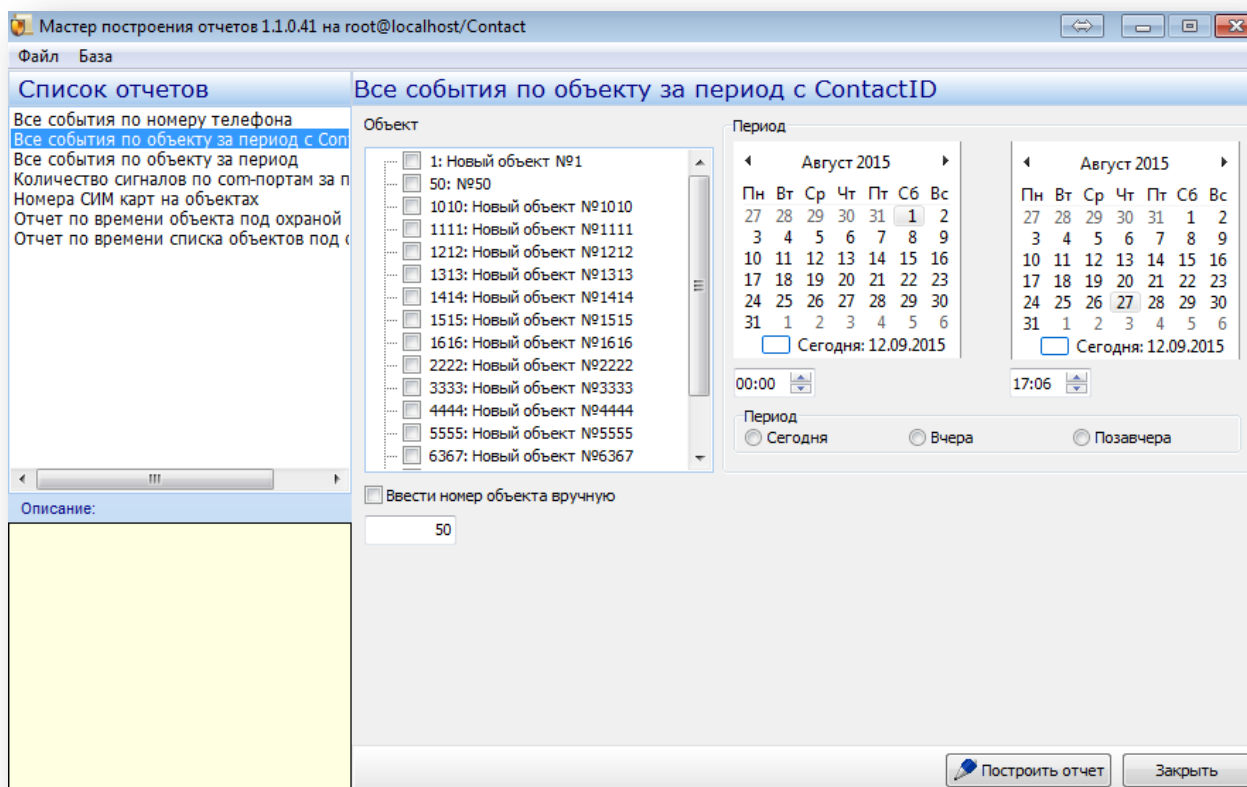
Мастер построения отчетов 1.1.0.41 на root@localhost/Contact

Файл База

Список отчетов

Все события по номеру телефона
Все события по объекту за период с Con
Все события по объекту за период
Количество сигналов по com-портам за п
Номера СИМ карт на объектах
Отчет по времени объекта под охраной
Отчет по времени списка объектов под с

Описание:

Все события по объекту за период с ContactID

Объект

1: Новый объект №1
50: №50
1010: Новый объект №1010
1111: Новый объект №1111
1212: Новый объект №1212
1313: Новый объект №1313
1414: Новый объект №1414
1515: Новый объект №1515
1616: Новый объект №1616
2222: Новый объект №2222
3333: Новый объект №3333
4444: Новый объект №4444
5555: Новый объект №5555
6367: Новый объект №6367

Ввести номер объекта вручную

50

Период

Август 2015

| Пн | Вт | Ср | Чт | Пт | Сб | Вс |
|---|---|---|---|---|---|---|
| 27 | 28 | 29 | 30 | 31 | 1 | 2 |
| 3 | 4 | 5 | 6 | 7 | 8 | 9 |
| 10 | 11 | 12 | 13 | 14 | 15 | 16 |
| 17 | 18 | 19 | 20 | 21 | 22 | 23 |
| 24 | 25 | 26 | 27 | 28 | 29 | 30 |
| 31 | 1 | 2 | 3 | 4 | 5 | 6 |

Сегодня: 12.09.2015

Август 2015

| Пн | Вт | Ср | Чт | Пт | Сб | Вс |
|---|---|---|---|---|---|---|
| 27 | 28 | 29 | 30 | 31 | 1 | 2 |
| 3 | 4 | 5 | 6 | 7 | 8 | 9 |
| 10 | 11 | 12 | 13 | 14 | 15 | 16 |
| 17 | 18 | 19 | 20 | 21 | 22 | 23 |
| 24 | 25 | 26 | 27 | 28 | 29 | 30 |
| 31 | 1 | 2 | 3 | 4 | 5 | 6 |

Сегодня: 12.09.2015

00:00

17:06

Период
Сегодня Вчера Позавчера

Построить отчет Закрыть